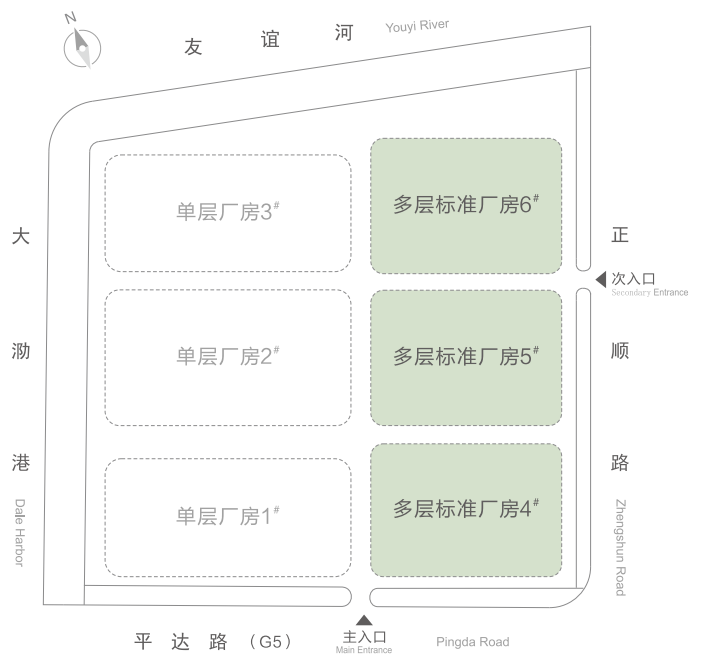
N

友 谊 河 Youyi River

大

渤

港

Dale Harbor

单层厂房3#

多层标准厂房6#

单层厂房2#

多层标准厂房5#

单层厂房1#

多层标准厂房4#

正

次入口
Secondary Entrance

顺

路

Zhengshun Road

平 达 路 （G5）

主入口
Main Entrance

Pingda Road